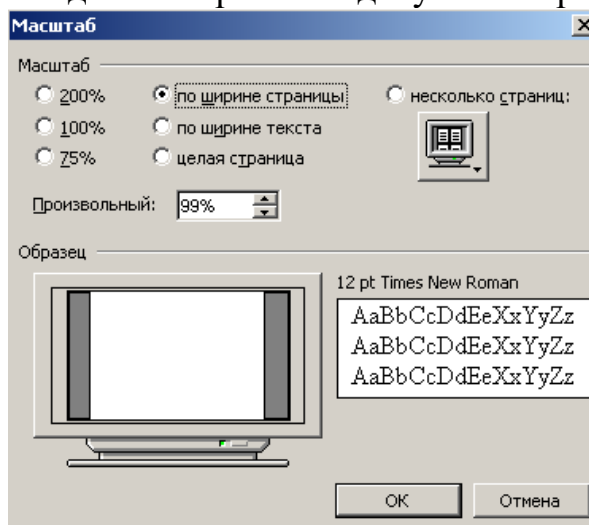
Масштаб

Масштаб

200%

по ширине страницы

несколько страниц:

100%

по ширине текста

75%

целая страница

Произвольный: 99%

Образец

12 pt Times New Roman

AaBbCcDdEeXxYyZz
AaBbCcDdEeXxYyZz
AaBbCcDdEeXxYyZz

OK

Отмена